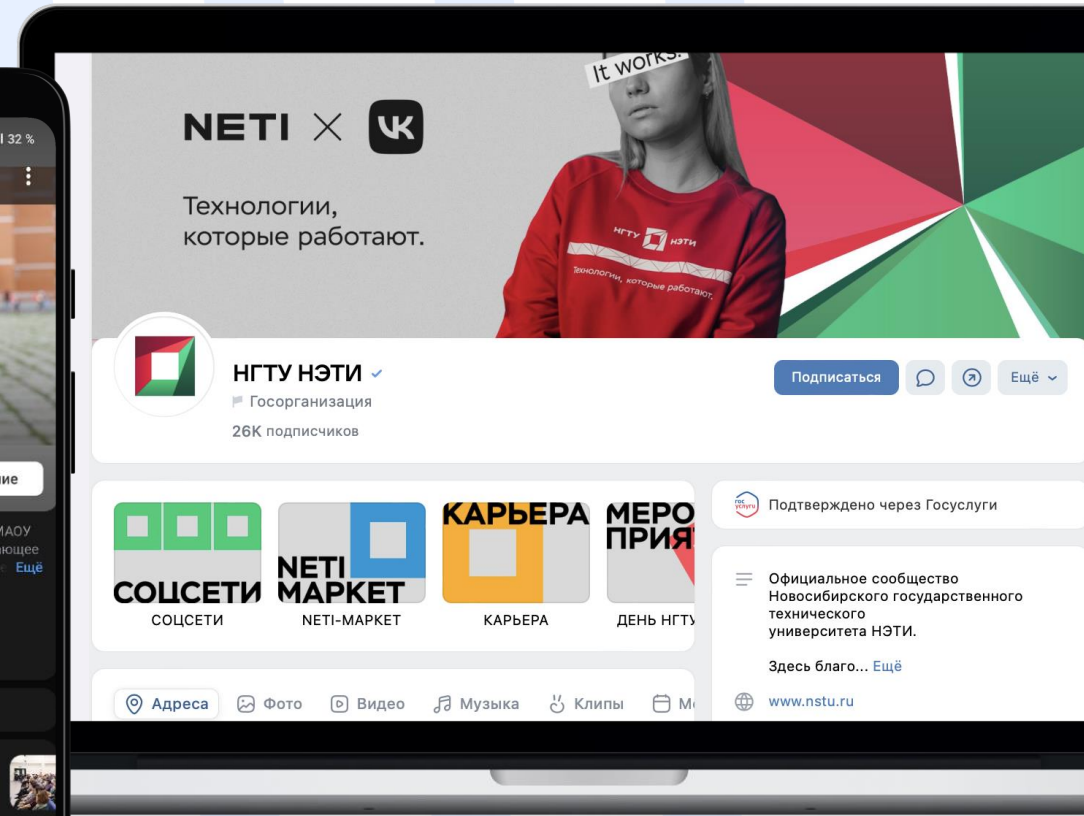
32 %

ние

МАОУ
ющее
е Ещё

It works.

NETI × VK

Технологии, которые работают.

НГТУ НЭТИ

Технологии, которые работают.

НГТУ НЭТИ
Госорганизация
26K подписчиков

Подписаться
Ещё

СОЦСЕТИ
СОЦСЕТИ

NETI МАРКЕТ
NETI-МАРКЕТ

КАРЬЕРА
КАРЬЕРА

МЕРО ПРИЯ
ДЕНЬ НГТУ

Подтверждено через Госуслуги

Официальное сообщество Новосибирского государственного технического университета НЭТИ.

Здесь благо... Ещё

www.nstu.ru

Адреса Фото Видео Музыка Клипы М